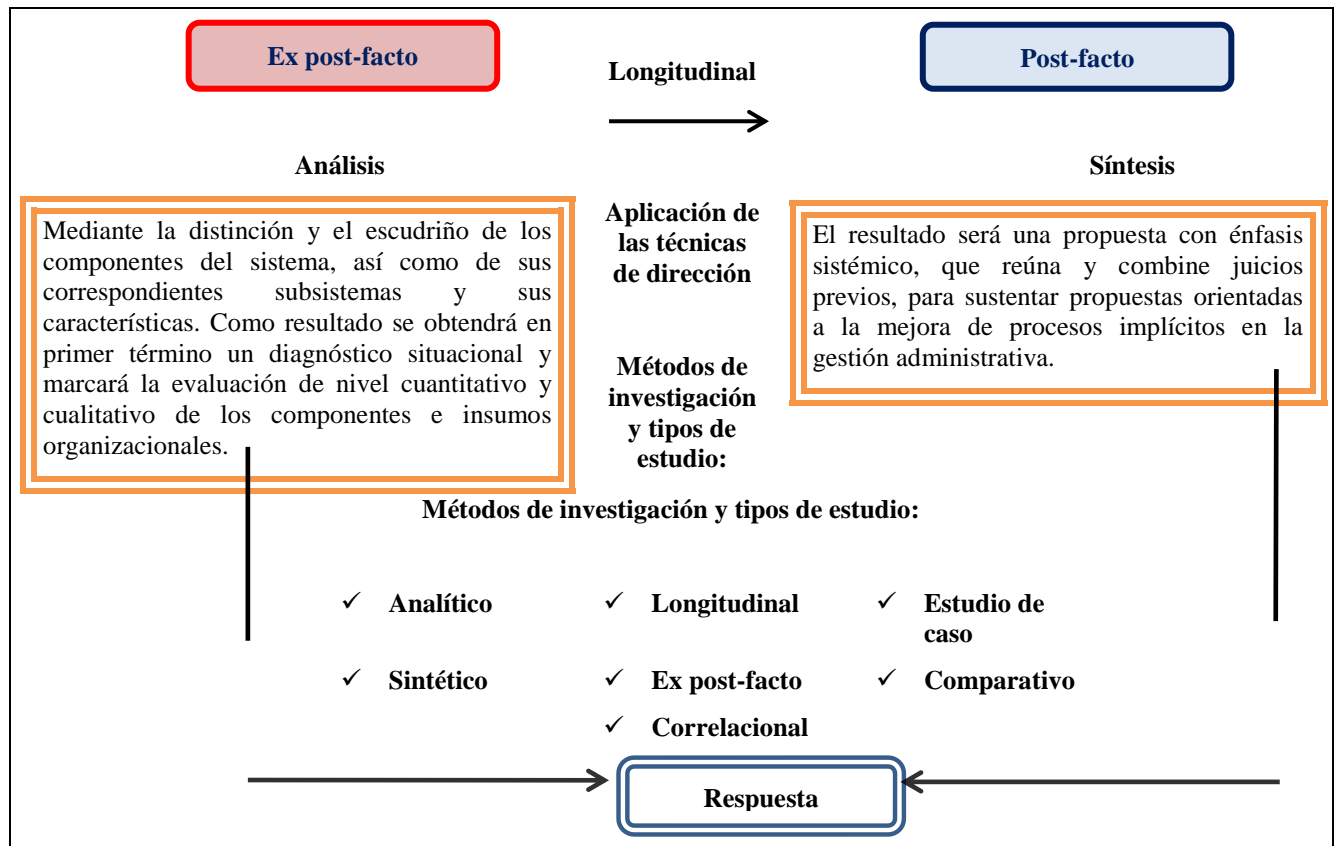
Ex post-facto

Longitudinal

Post-facto

Análisis

Síntesis

Mediante la distinción y el escudriño de los componentes del sistema, así como de sus correspondientes subsistemas y sus características. Como resultado se obtendrá en primer término un diagnóstico situacional y marcará la evaluación de nivel cuantitativo y cualitativo de los componentes e insumos organizacionales.

Aplicación de las técnicas de dirección

Métodos de investigación y tipos de estudio:

El resultado será una propuesta con énfasis sistémico, que reúna y combine juicios previos, para sustentar propuestas orientadas a la mejora de procesos implícitos en la gestión administrativa.

Métodos de investigación y tipos de estudio:

✓ Analítico
✓ Longitudinal
✓ Estudio de caso
✓ Sintético
✓ Ex post-facto
✓ Comparativo
✓ Correlacional

Respuesta